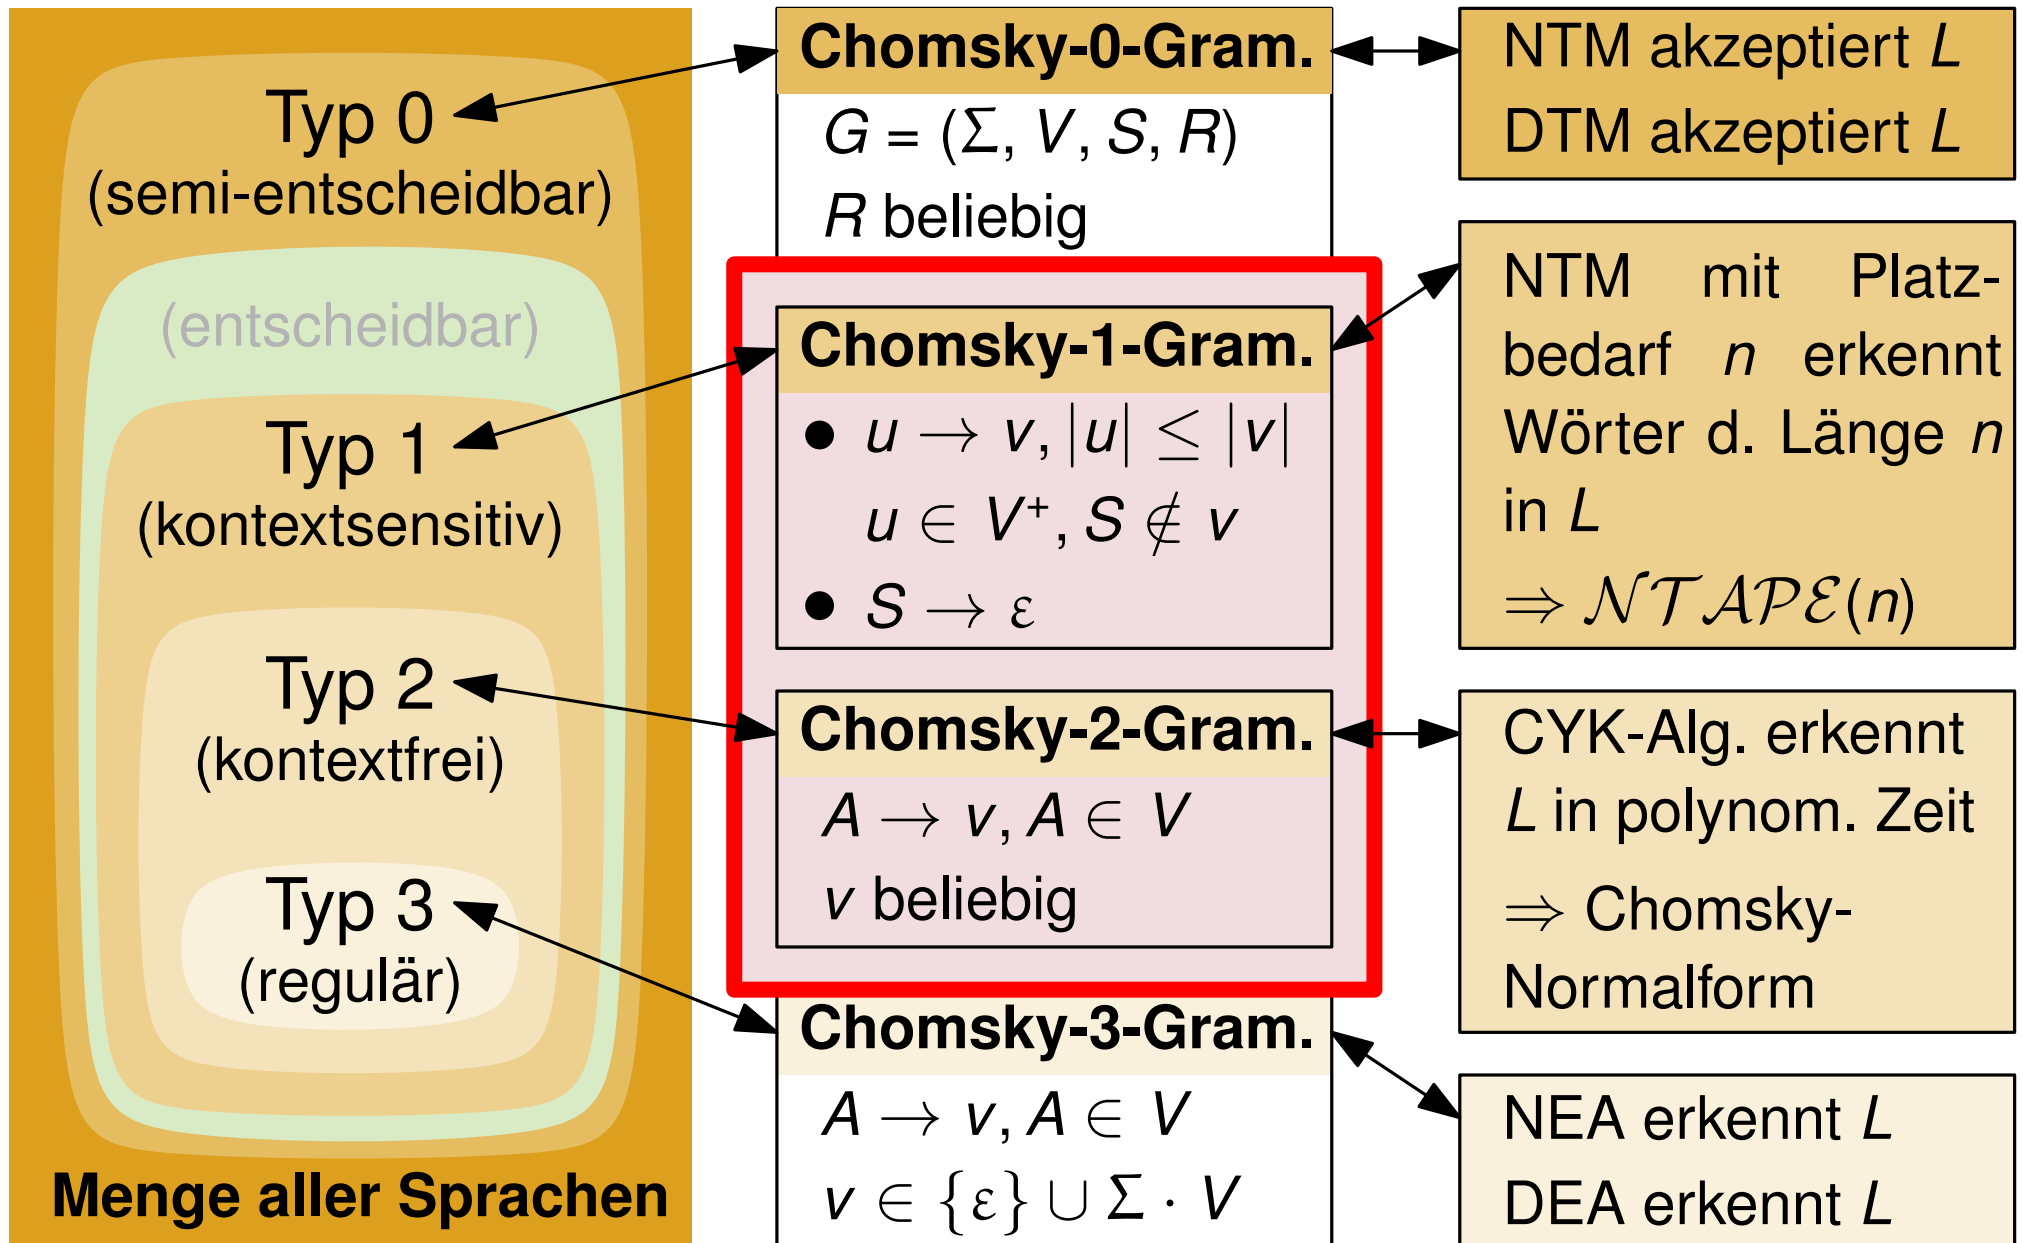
Typ 0
(semi-entscheidbar)

(entscheidbar)

Typ 1
(kontextsensitiv)

Typ 2
(kontextfrei)

Typ 3
(regulär)

Menge aller Sprachen

Chomsky-0-Gram.
$G = (\Sigma, V, S, R)$
$R$ beliebig

Chomsky-1-Gram.
• $u \to v, |u| \leq |v|$
$u \in V^+, S \notin v$
• $S \to \varepsilon$

Chomsky-2-Gram.
$A \to v, A \in V$
$v$ beliebig

Chomsky-3-Gram.
$A \to v, A \in V$
$v \in \{\varepsilon\} \cup \Sigma \cdot V$

NTM akzeptiert $L$
DTM akzeptiert $L$

NTM mit Platzbedarf $n$ erkennt Wörter d. Länge $n$ in $L$
$\Rightarrow \mathcal{NTAPE}(n)$

CYK-Alg. erkennt $L$ in polynom. Zeit
$\Rightarrow$ Chomsky-Normalform

NEA erkennt $L$
DEA erkennt $L$